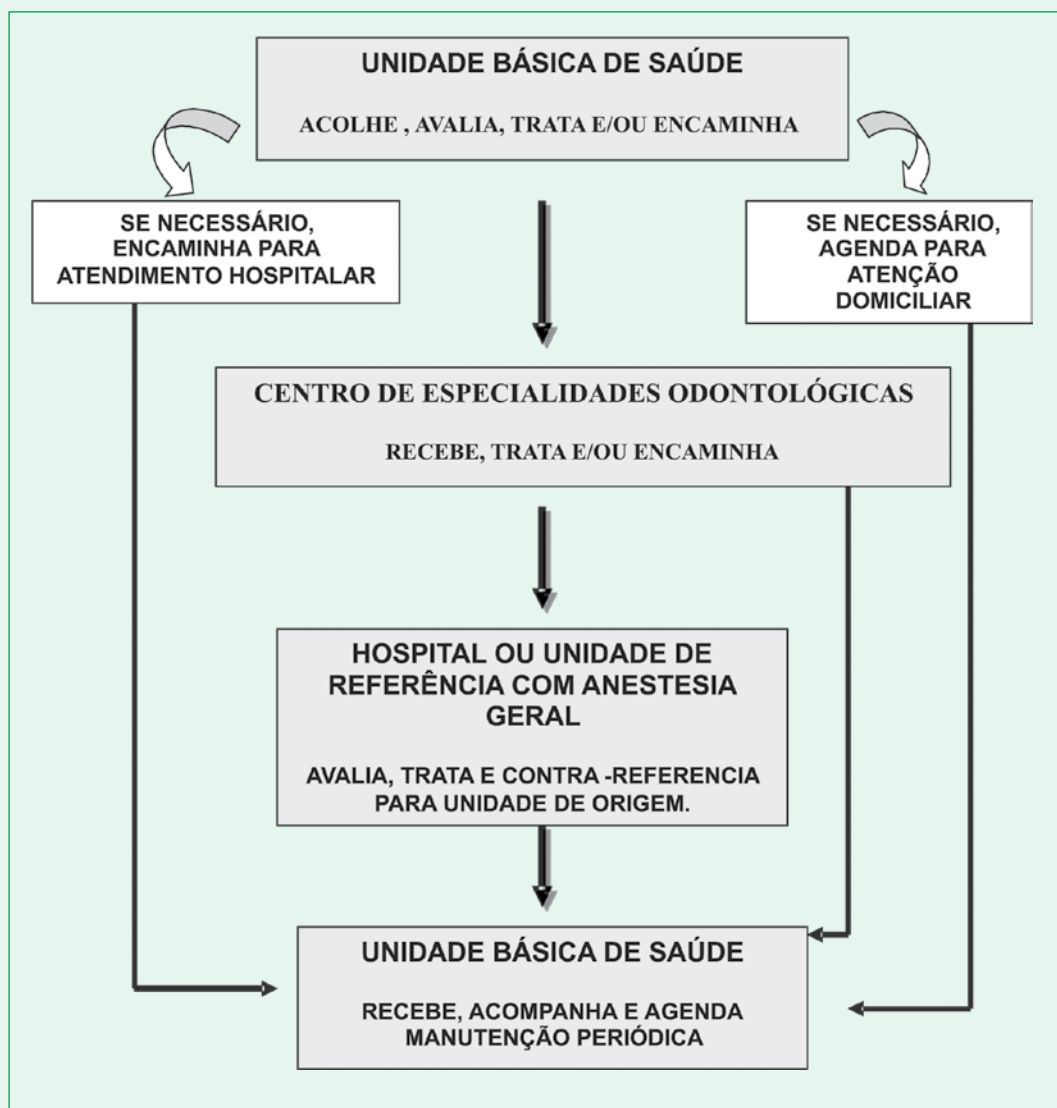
UNIDADE BÁSICA DE SAÚDE

ACOLHE , AVALIA, TRATA E/OU ENCAMINHA

SE NECESSÁRIO, ENCAMINHA PARA ATENDIMENTO HOSPITALAR

SE NECESSÁRIO, AGENDA PARA ATENÇÃO DOMICILIAR

CENTRO DE ESPECIALIDADES ODONTOLÓGICAS

RECEBE, TRATA E/OU ENCAMINHA

HOSPITAL OU UNIDADE DE REFERÊNCIA COM ANESTESIA GERAL

AVALIA, TRATA E CONTRA -REFERENCIA PARA UNIDADE DE ORIGEM.

UNIDADE BÁSICA DE SAÚDE

RECEBE, ACOMPANHA E AGENDA MANUTENÇÃO PERIÓDICA